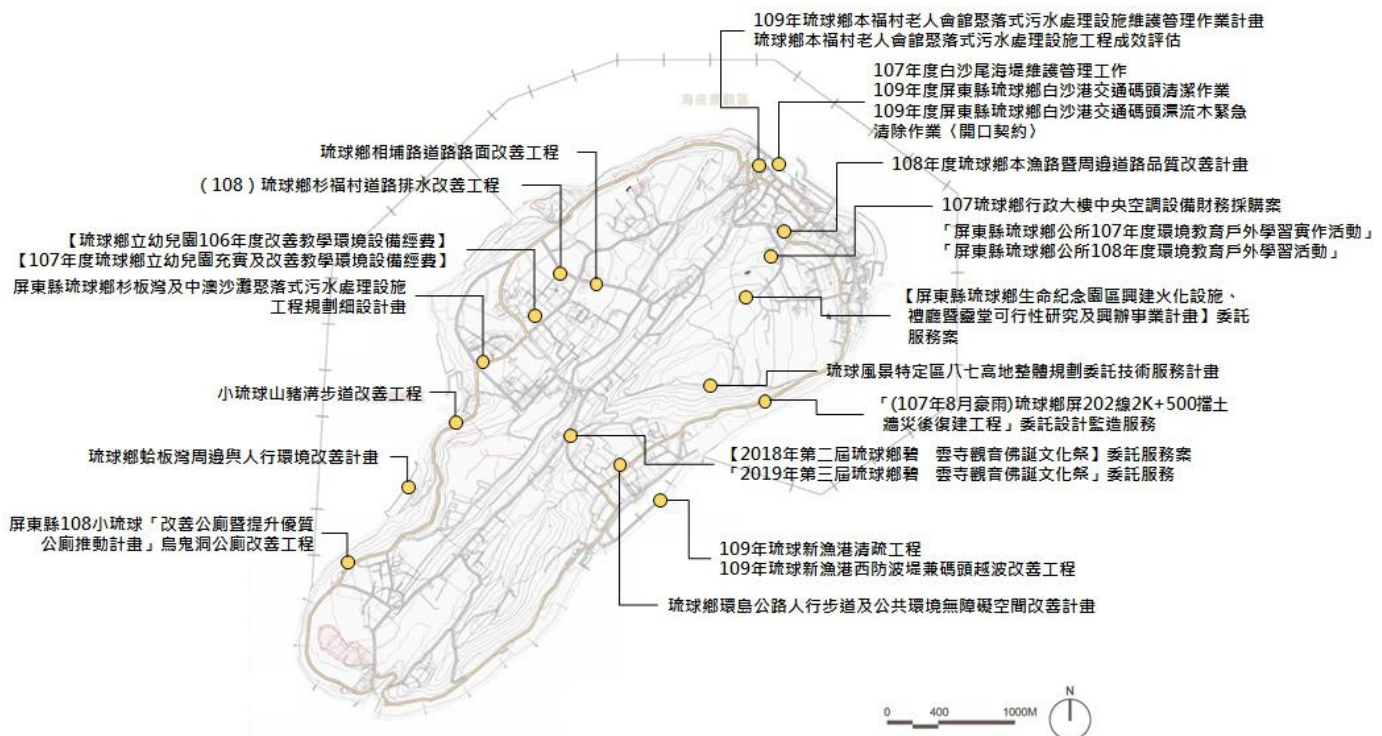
109年琉球鄉本福村老人會館聚落式污水處理設施維護管理作業計畫
琉球鄉本福村老人會館聚落式污水處理設施工程成效評估

107年度白沙尾海堤維護管理工作
109年度屏東縣琉球鄉白沙港交通碼頭清潔作業
109年度屏東縣琉球鄉白沙港交通碼頭漂流木緊急清除作業（開口契約）

海底景觀區

琉球鄉相埔路道路路面改善工程

（108）琉球鄉杉福村道路排水改善工程

108年度琉球鄉本漁路暨周邊道路品質改善計畫

107琉球鄉行政大樓中央空調設備財務採購案

「屏東縣琉球鄉公所107年度環境教育戶外學習實作活動」
「屏東縣琉球鄉公所108年度環境教育戶外學習活動」

【琉球鄉立幼兒園106年度改善教學環境設備經費】
【107年度琉球鄉立幼兒園充實及改善教學環境設備經費】

屏東縣琉球鄉杉板灣及中澳沙灘聚落式污水處理設施工程規劃細設計畫

【屏東縣琉球鄉生命紀念園區興建火化設施、禮廳暨靈堂可行性研究及興辦事業計畫】委託服務案

小琉球山豬溝步道改善工程

琉球風景特定區八七高地整體規劃委託技術服務計畫

「(107年8月豪雨)琉球鄉屏202線2K+500擋土牆災後復建工程」委託設計監造服務

琉球鄉蛤板灣周邊與人行環境改善計畫

【2018年第二屆琉球鄉碧　雲寺觀音佛誕文化祭】委託服務案
「2019年第三屆琉球鄉碧　雲寺觀音佛誕文化祭」委託服務

屏東縣108小琉球「改善公廁暨提升優質公廁推動計畫」烏鬼洞公廁改善工程

109年琉球新漁港清疏工程
109年琉球新漁港西防波堤兼碼頭越波改善工程

琉球鄉環島公路人行步道及公共環境無障礙空間改善計畫

0　400　1000M
N